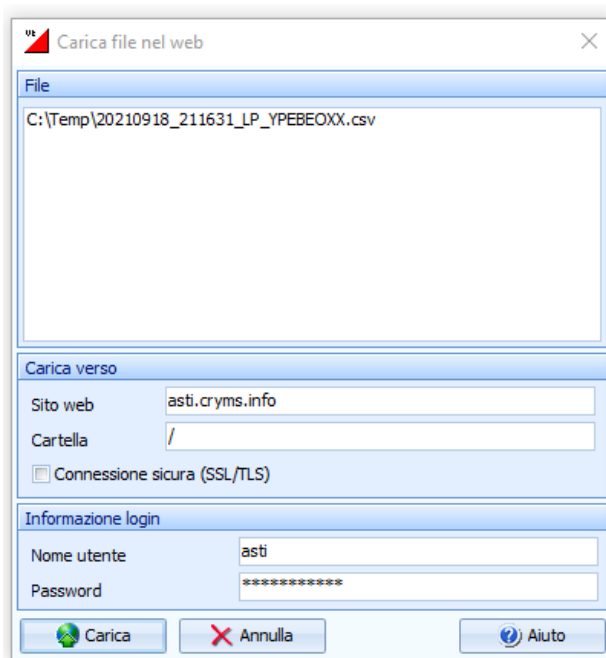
Carica file nel web

File

C:\Temp\20210918_211631_LP_YPEBEOXX.csv

Carica verso

Sito web asti.cryms.info

Cartella /

Connessione sicura (SSL/TLS)

Informazione login

Nome utente asti

Password ************

Carica

Annulla

Aiuto